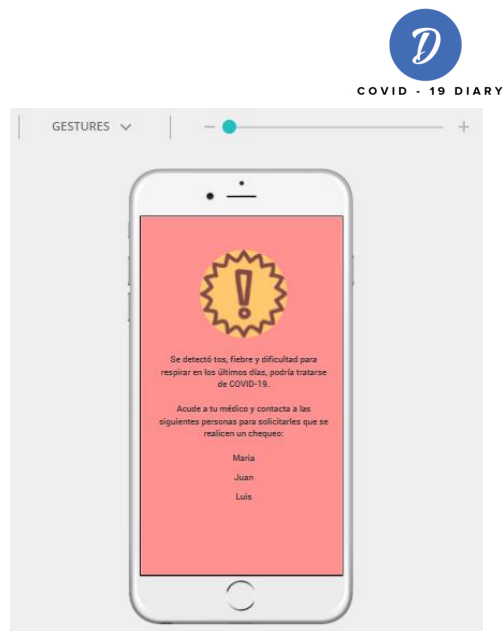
D

COVID - 19 DIARY

GESTURES

Se detectó tos, fiebre y dificultad para respirar en los últimos días, podría tratarse de COVID-19.

Acude a tu médico y contacta a las siguientes personas para solicitarles que se realicen un chequeo:

Maria

Juan

Luis